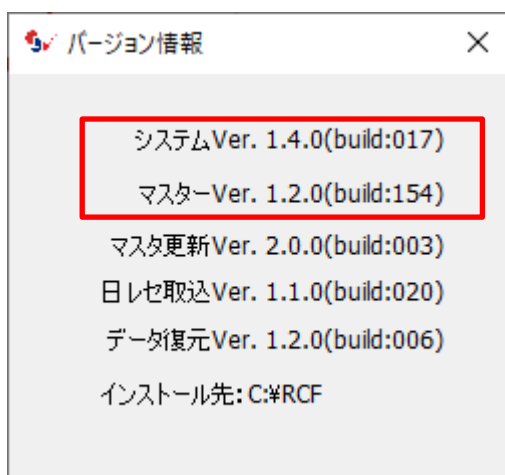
バージョン情報

×

システムVer. 1.4.0(build:017)

マスターVer. 1.2.0(build:154)

マスタ更新Ver. 2.0.0(build:003)

日レセ取込Ver. 1.1.0(build:020)

データ復元Ver. 1.2.0(build:006)

インストール先: C:¥RCF